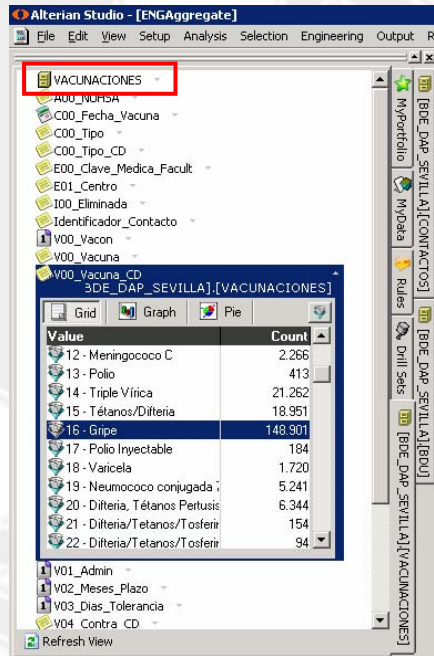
Alterian Studio - [ENGAggregate]
File Edit View Setup Analysis Selection Engineering Output R

VACUNACIONES
A00_NOHSA
C00_Fecha_Vacuna
C00_Tipo
C00_Tipo_CD
E00_Clave_Medica_Facult
E01_Centro
I00_Eliminada
Identificador_Contacto
V00_Vacon
V00_Vacuna
V00_Vacuna_CD
BDE_DAP_SEVILLA].[VACUNACIONES]
Grid Graph Pie

| Value | Count |
|---|---|
| 12 - Meningococo C | 2.266 |
| 13 - Polio | 413 |
| 14 - Triple Vírica | 21.262 |
| 15 - Tétanos/Difteria | 18.951 |
| 16 - Gripe | 148.901 |
| 17 - Polio Inyectable | 184 |
| 18 - Varicela | 1.720 |
| 19 - Neumococo conjugada 7 | 5.241 |
| 20 - Difteria, Tétanos Pertusis | 6.344 |
| 21 - Difteria/Tetanos/Tosferin | 154 |
| 22 - Difteria/Tetanos/Tosferin | 94 |

V01_Admin
V02_Meses_Plazo
V03_Dias_Tolerancia
V04_Contra_CD
Refresh View

MyPortfolio
MyData
Rules
Drill Sets
[BDE_DAP_SEVILLA].[CONTACTOS]
[BDE_DAP_SEVILLA].[BDU]
[BDE_DAP_SEVILLA].[VACUNACIONES]